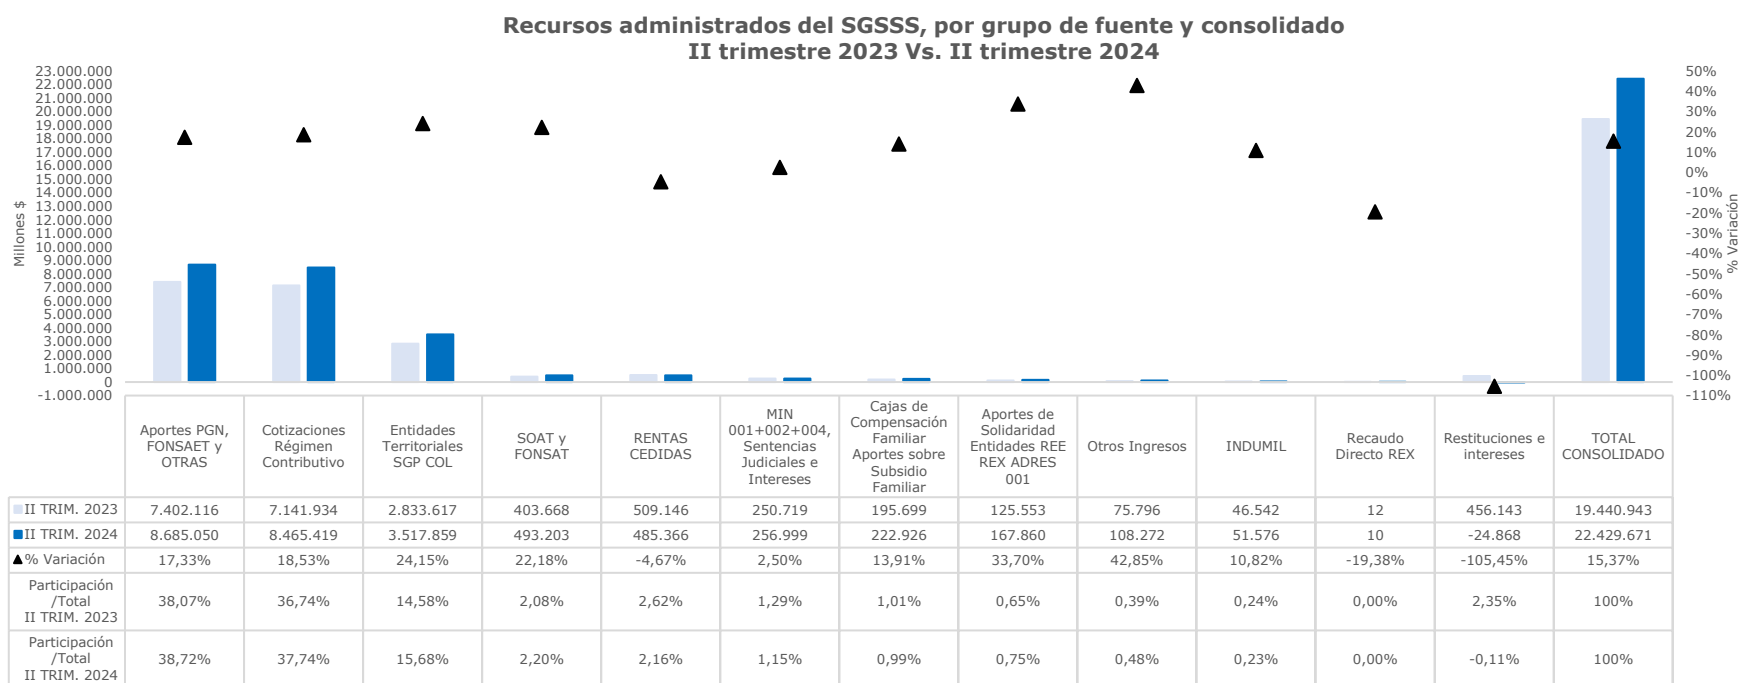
Recursos administrados del SGSSS, por grupo de fuente y consolidado
II trimestre 2023 Vs. II trimestre 2024

Millones $

23.000.000
22.000.000
21.000.000
20.000.000
19.000.000
18.000.000
17.000.000
16.000.000
15.000.000
14.000.000
13.000.000
12.000.000
11.000.000
10.000.000
9.000.000
8.000.000
7.000.000
6.000.000
5.000.000
4.000.000
3.000.000
2.000.000
1.000.000
0
-1.000.000

% Variación

50%
40%
30%
20%
10%
0%
-10%
-20%
-30%
-40%
-50%
-60%
-70%
-80%
-90%
-100%
-110%

| | Aportes PGN, FONSAET y OTRAS | Cotizaciones Régimen Contributivo | Entidades Territoriales SGP COL | SOAT y FONSAT | RENTAS CEDIDAS | MIN 001+002+004, Sentencias Judiciales e Intereses | Cajas de Compensación Familiar Aportes sobre Subsidio Familiar | Aportes de Solidaridad Entidades REE REX ADRES 001 | Otros Ingresos | INDUMIL | Recaudo Directo REX | Restituciones e intereses | TOTAL CONSOLIDADO |
|---|---|---|---|---|---|---|---|---|---|---|---|---|---|
| II TRIM. 2023 | 7.402.116 | 7.141.934 | 2.833.617 | 403.668 | 509.146 | 250.719 | 195.699 | 125.553 | 75.796 | 46.542 | 12 | 456.143 | 19.440.943 |
| II TRIM. 2024 | 8.685.050 | 8.465.419 | 3.517.859 | 493.203 | 485.366 | 256.999 | 222.926 | 167.860 | 108.272 | 51.576 | 10 | -24.868 | 22.429.671 |
| % Variación | 17,33% | 18,53% | 24,15% | 22,18% | -4,67% | 2,50% | 13,91% | 33,70% | 42,85% | 10,82% | -19,38% | -105,45% | 15,37% |
| Participación /Total II TRIM. 2023 | 38,07% | 36,74% | 14,58% | 2,08% | 2,62% | 1,29% | 1,01% | 0,65% | 0,39% | 0,24% | 0,00% | 2,35% | 100% |
| Participación /Total II TRIM. 2024 | 38,72% | 37,74% | 15,68% | 2,20% | 2,16% | 1,15% | 0,99% | 0,75% | 0,48% | 0,23% | 0,00% | -0,11% | 100% |